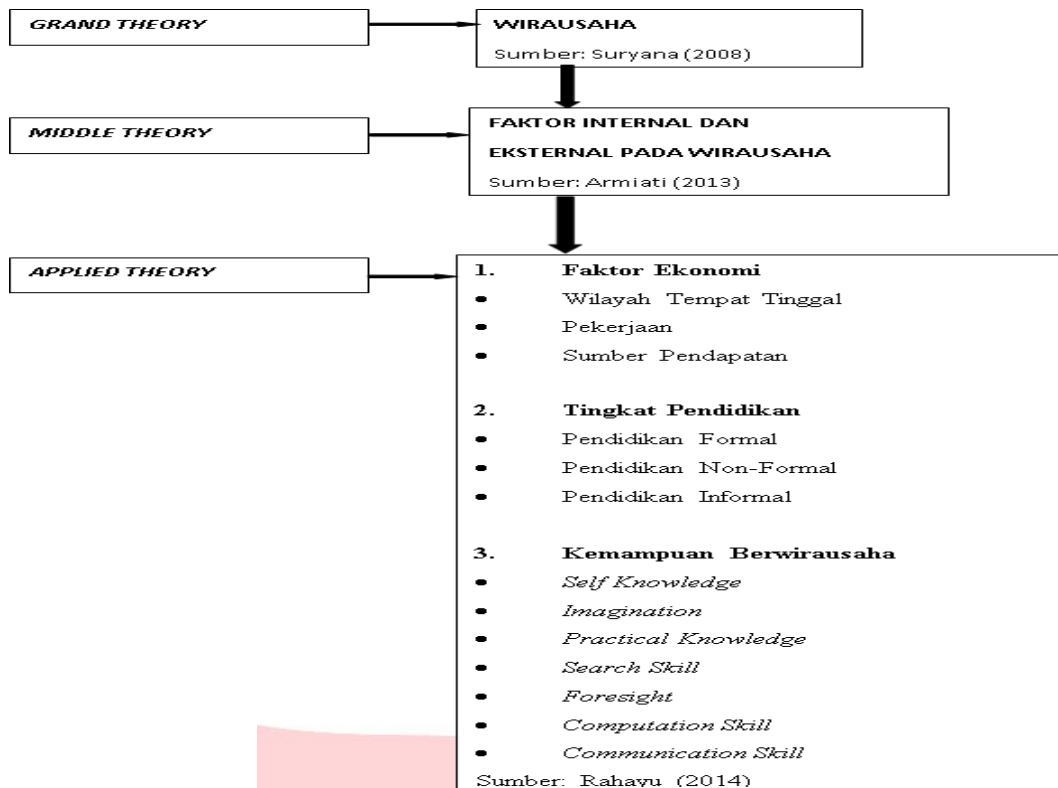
GRAND THEORY

WIRAUSAHA

Sumber: Suryana (2008)

MIDDLE THEORY

FAKTOR INTERNAL DAN EKSTERNAL PADA WIRAUSAHA

Sumber: Armiati (2013)

APPLIED THEORY

1. Faktor Ekonomi
- Wilayah Tempat Tinggal
- Pekerjaan
- Sumber Pendapatan

2. Tingkat Pendidikan
- Pendidikan Formal
- Pendidikan Non-Formal
- Pendidikan Informal

3. Kemampuan Berwirausaha
- Self Knowledge
- Imagination
- Practical Knowledge
- Search Skill
- Foresight
- Computation Skill
- Communication Skill

Sumber: Rahayu (2014)